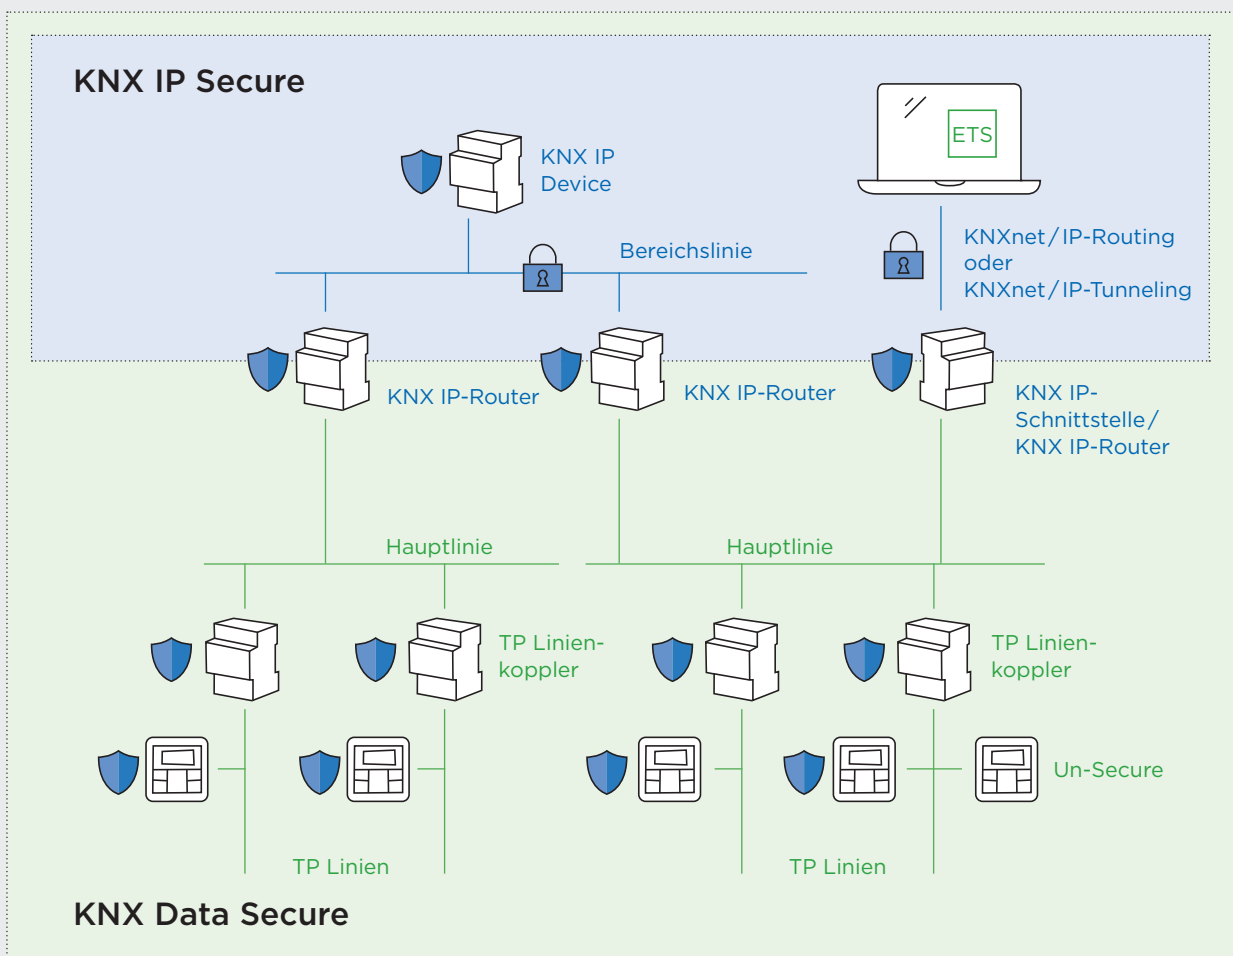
KNX IP Secure

KNX IP Device

ETS

Bereichslinie

KNXnet/IP-Routing oder KNXnet/IP-Tunneling

KNX IP-Router

KNX IP-Router

KNX IP-Schnittstelle/ KNX IP-Router

Hauptlinie

Hauptlinie

TP Linienkoppler

TP Linienkoppler

Un-Secure

TP Linien

TP Linien

KNX Data Secure